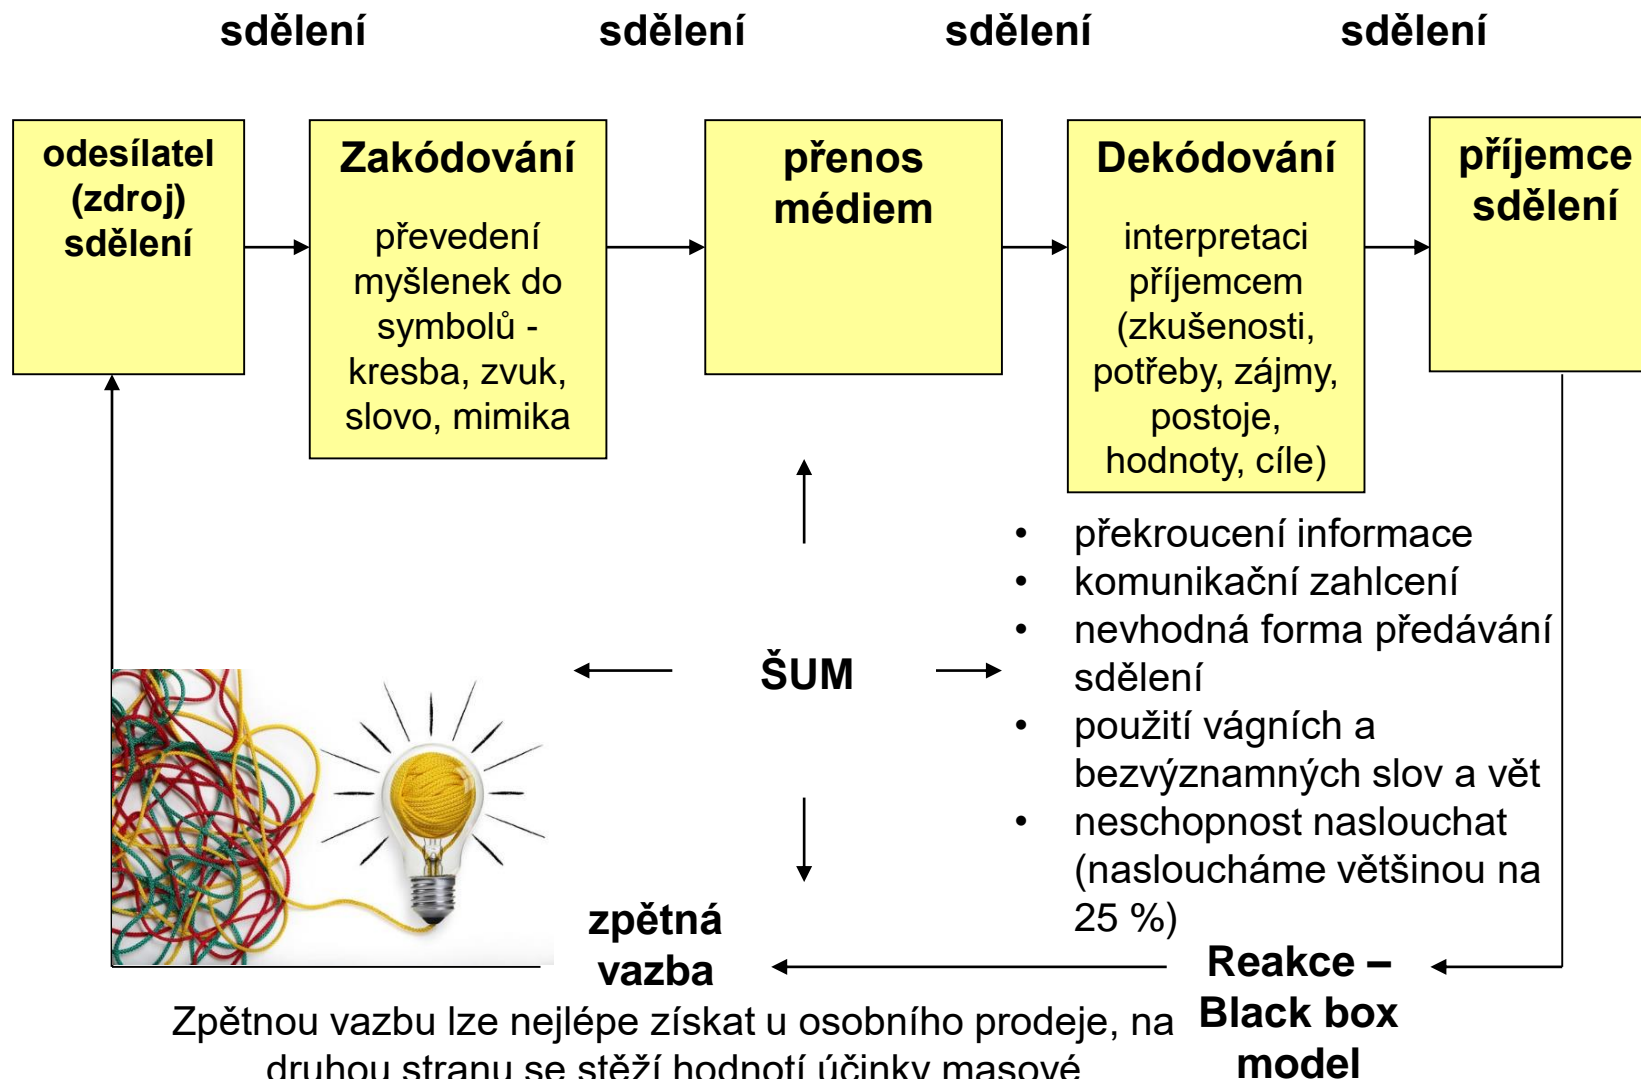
sdělení sdělení sdělení sdělení

odesílatel (zdroj) sdělení

Zakódování

převedení myšlenek do symbolů - kresba, zvuk, slovo, mimika

přenos médiem

Dekódování

interpretaci příjemcem (zkušenosti, potřeby, zájmy, postoje, hodnoty, cíle)

příjemce sdělení

ŠUM

• překroucení informace
• komunikační zahlcení
• nevhodná forma předávání sdělení
• použití vágních a bezvýznamných slov a vět
• neschopnost naslouchat (nasloucháme většinou na 25 %)

zpětná vazba

Reakce – Black box model

Zpětnou vazbu lze nejlépe získat u osobního prodeje, na druhou stranu se stěží hodnotí účinky masové